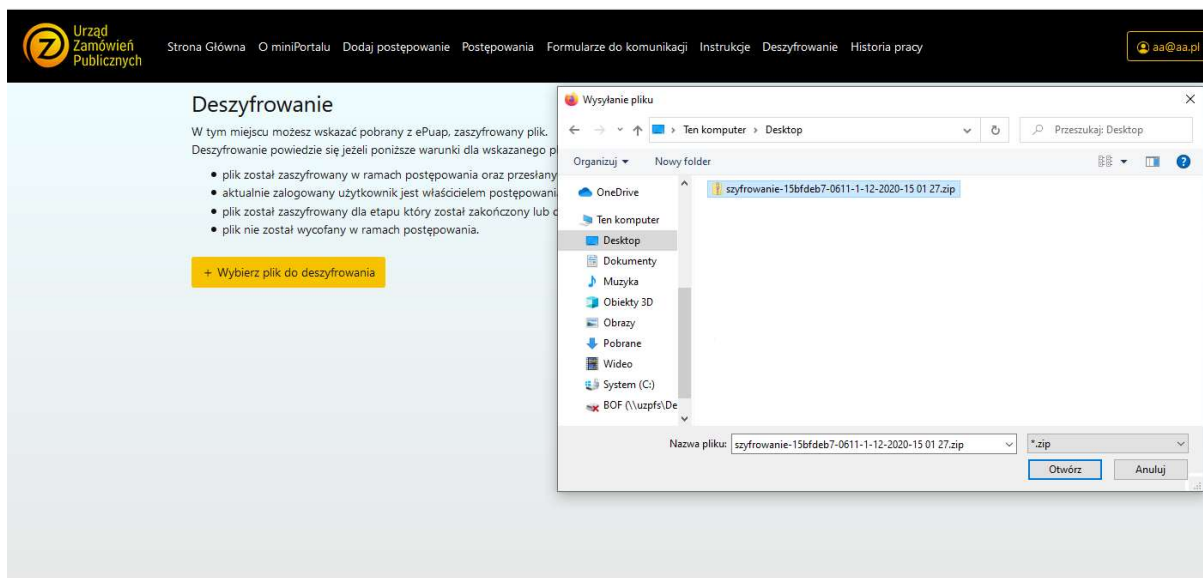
Urząd Zamówień Publicznych

Strona Główna O miniPortalu Dodaj postępowanie Postępowania Formularze do komunikacji Instrukcje Deszyfrowanie Historia pracy

aa@aa.pl

Deszyfrowanie

W tym miejscu możesz wskazać pobrany z ePuap, zaszyfrowany plik.
Deszyfrowanie powiedzie się jeżeli poniższe warunki dla wskazanego p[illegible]

• plik został zaszyfrowany w ramach postępowania oraz przesłany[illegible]
• aktualnie zalogowany użytkownik jest właścicielem postępowani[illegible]
• plik został zaszyfrowany dla etapu który został zakończony lub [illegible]
• plik nie został wycofany w ramach postępowania.

+ Wybierz plik do deszyfrowania

Wysyłanie pliku

Ten komputer › Desktop

Przeszukaj: Desktop

Organizuj ▾ Nowy folder

OneDrive
Ten komputer
Desktop
Dokumenty
Muzyka
Obiekty 3D
Obrazy
Pobrane
Wideo
System (C:)
BOF (\\uzpfs\De

szyfrowanie-15bfdeb7-0611-1-12-2020-15 01 27.zip

Nazwa pliku: szyfrowanie-15bfdeb7-0611-1-12-2020-15 01 27.zip

*.zip

Otwórz

Anuluj